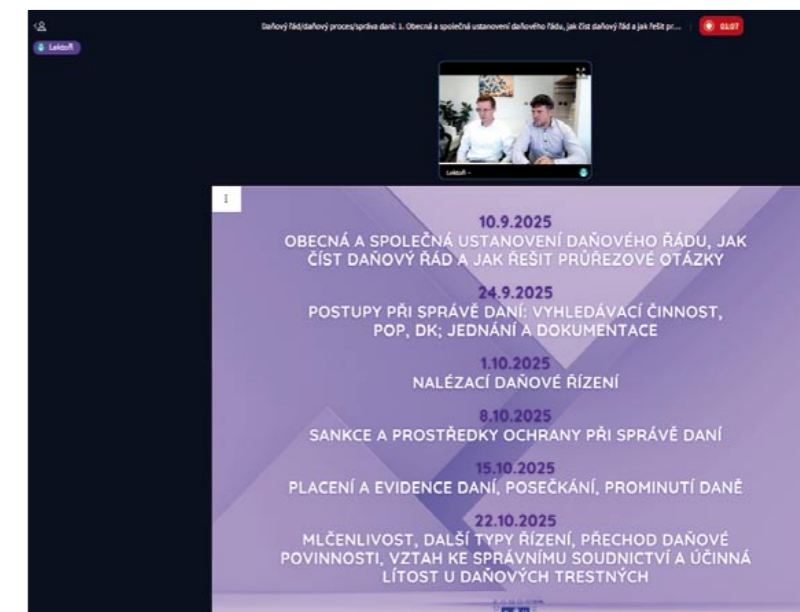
Lektoři

Daňový řád/daňový proces/správa daní: 1. Obecná a společná ustanovení daňového řádu, jak číst daňový řád a jak řešit pr...

01:07

Lektoři

10.9.2025
OBECNÁ A SPOLEČNÁ USTANOVENÍ DAŇOVÉHO ŘÁDU, JAK ČÍST DAŇOVÝ ŘÁD A JAK ŘEŠIT PRŮŘEZOVÉ OTÁZKY

24.9.2025
POSTUPY PŘI SPRÁVĚ DANÍ: VYHLEDÁVACÍ ČINNOST, POP, DK; JEDNÁNÍ A DOKUMENTACE

1.10.2025
NALÉZACÍ DAŇOVÉ ŘÍZENÍ

8.10.2025
SANKCE A PROSTŘEDKY OCHRANY PŘI SPRÁVĚ DANÍ

15.10.2025
PLACENÍ A EVIDENCE DANÍ, POSEČKÁNÍ, PROMINUTÍ DANĚ

22.10.2025
MLČENLIVOST, DALŠÍ TYPY ŘÍZENÍ, PŘECHOD DAŇOVÉ POVINNOSTI, VZTAH KE SPRÁVNÍMU SOUDNICTVÍ A ÚČINNÁ LÍTOST U DAŇOVÝCH TRESTNÝCH